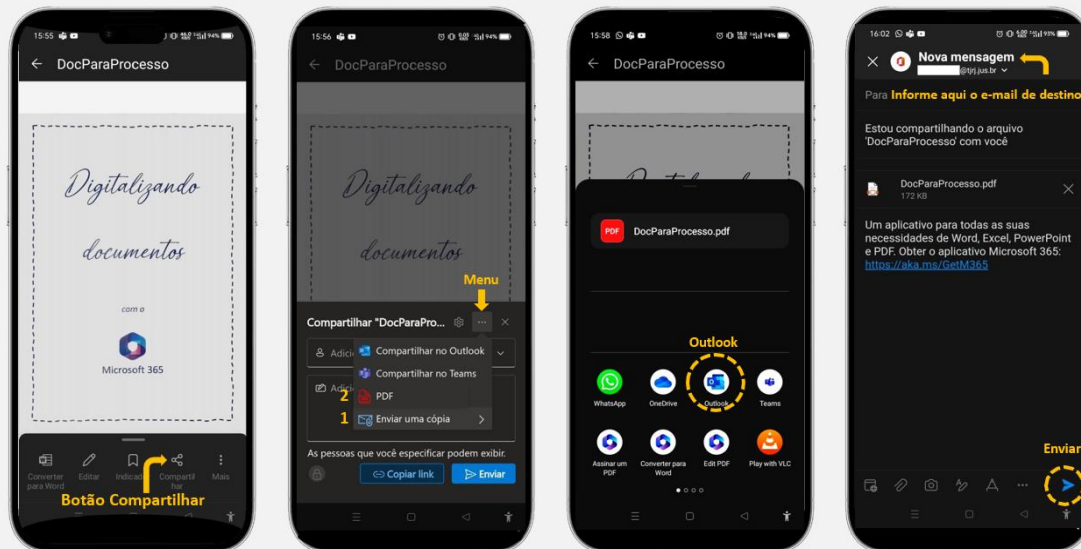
15:55

DocParaProcesso

Digitalizando documentos

com o

Microsoft 365

Converter para Word | Editar | Indicad | Compartilhar | Mais

Botão Compartilhar

15:56

DocParaProcesso

Digitalizando documentos

Menu

Compartilhar "DocParaPro...

Adici

Compartilhar no Outlook

Compartilhar no Teams

2 PDF

1 Enviar uma cópia

As pessoas que você especificar podem exibir.

Copiar link

Enviar

15:58

DocParaProcesso

DocParaProcesso.pdf

Outlook

WhatsApp | OneDrive | Outlook | Teams

Assinar um PDF | Converter para Word | Edit PDF | Play with VLC

16:02

Nova mensagem

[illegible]@tjrj.jus.br

Para Informe aqui o e-mail de destino

Estou compartilhando o arquivo 'DocParaProcesso' com você

DocParaProcesso.pdf
172 KB

Um aplicativo para todas as suas necessidades de Word, Excel, PowerPoint e PDF. Obter o aplicativo Microsoft 365: https://aka.ms/GetM365

Enviar